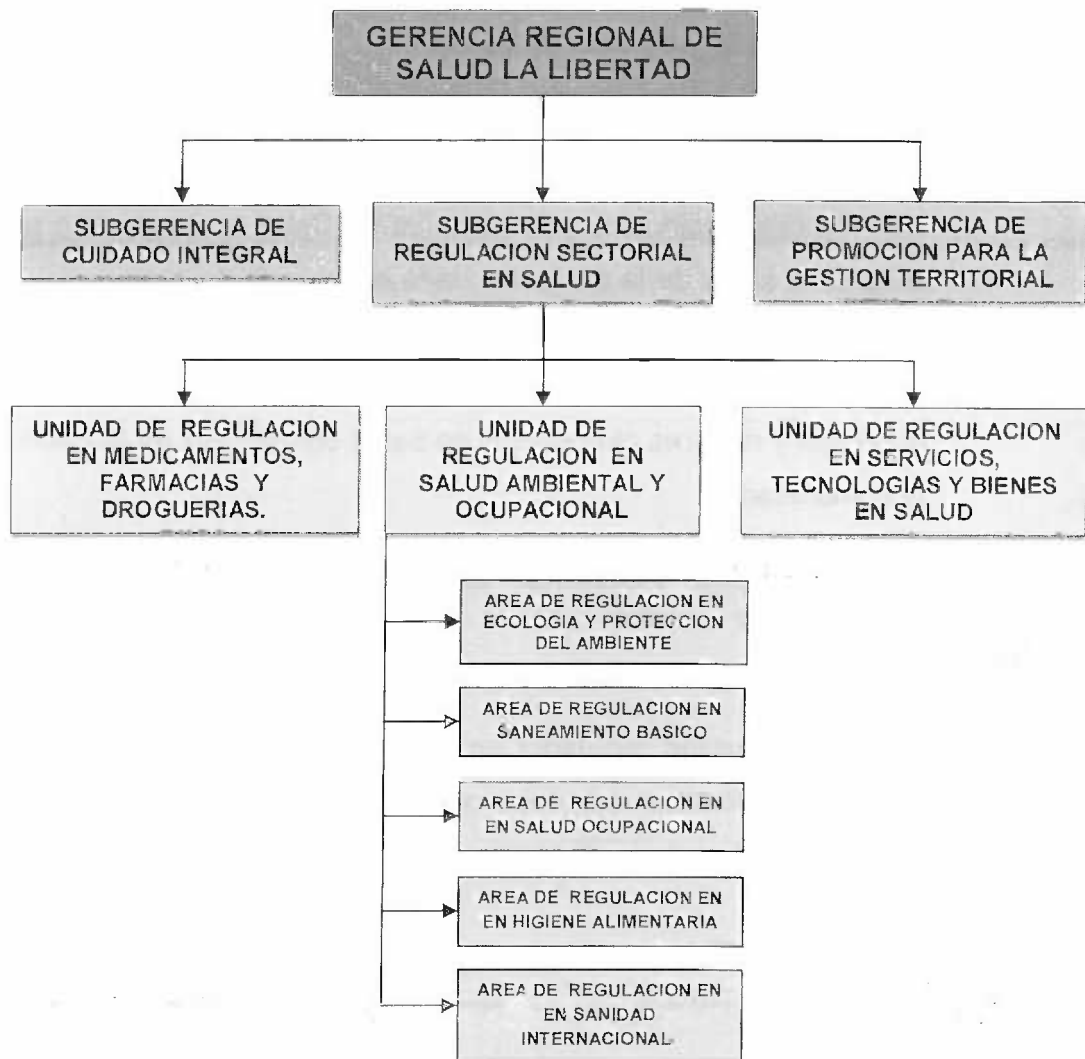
GERENCIA REGIONAL DE SALUD LA LIBERTAD

SUBGERENCIA DE CUIDADO INTEGRAL

SUBGERENCIA DE REGULACION SECTORIAL EN SALUD

SUBGERENCIA DE PROMOCION PARA LA GESTION TERRITORIAL

UNIDAD DE REGULACION EN MEDICAMENTOS, FARMACIAS Y DROGUERIAS.

UNIDAD DE REGULACION EN SALUD AMBIENTAL Y OCUPACIONAL

UNIDAD DE REGULACION EN SERVICIOS, TECNOLOGIAS Y BIENES EN SALUD

AREA DE REGULACION EN ECOLOGIA Y PROTECCION DEL AMBIENTE

AREA DE REGULACION EN SANEAMIENTO BASICO

AREA DE REGULACION EN EN SALUD OCUPACIONAL

AREA DE REGULACION EN EN HIGIENE ALIMENTARIA

AREA DE REGULACION EN EN SANIDAD INTERNACIONAL